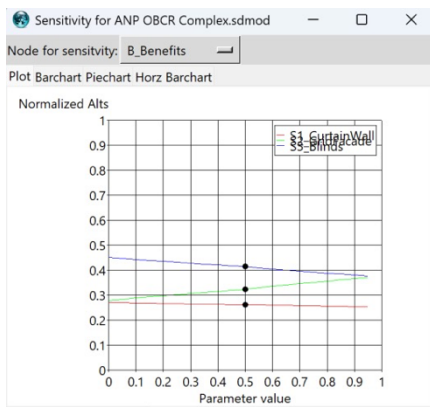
Sensitivity for ANP OBCR Complex.sdmod

Node for sensitivity: B_Benefits

Plot Barchart Piechart Horz Barchart

Normalized Alts

1
0.9
0.8
0.7
0.6
0.5
0.4
0.3
0.2
0.1
0

0 0.1 0.2 0.3 0.4 0.5 0.6 0.7 0.8 0.9 1

Parameter value

S1_CurtainWall
S2_BrickFacade
S3_Blinds